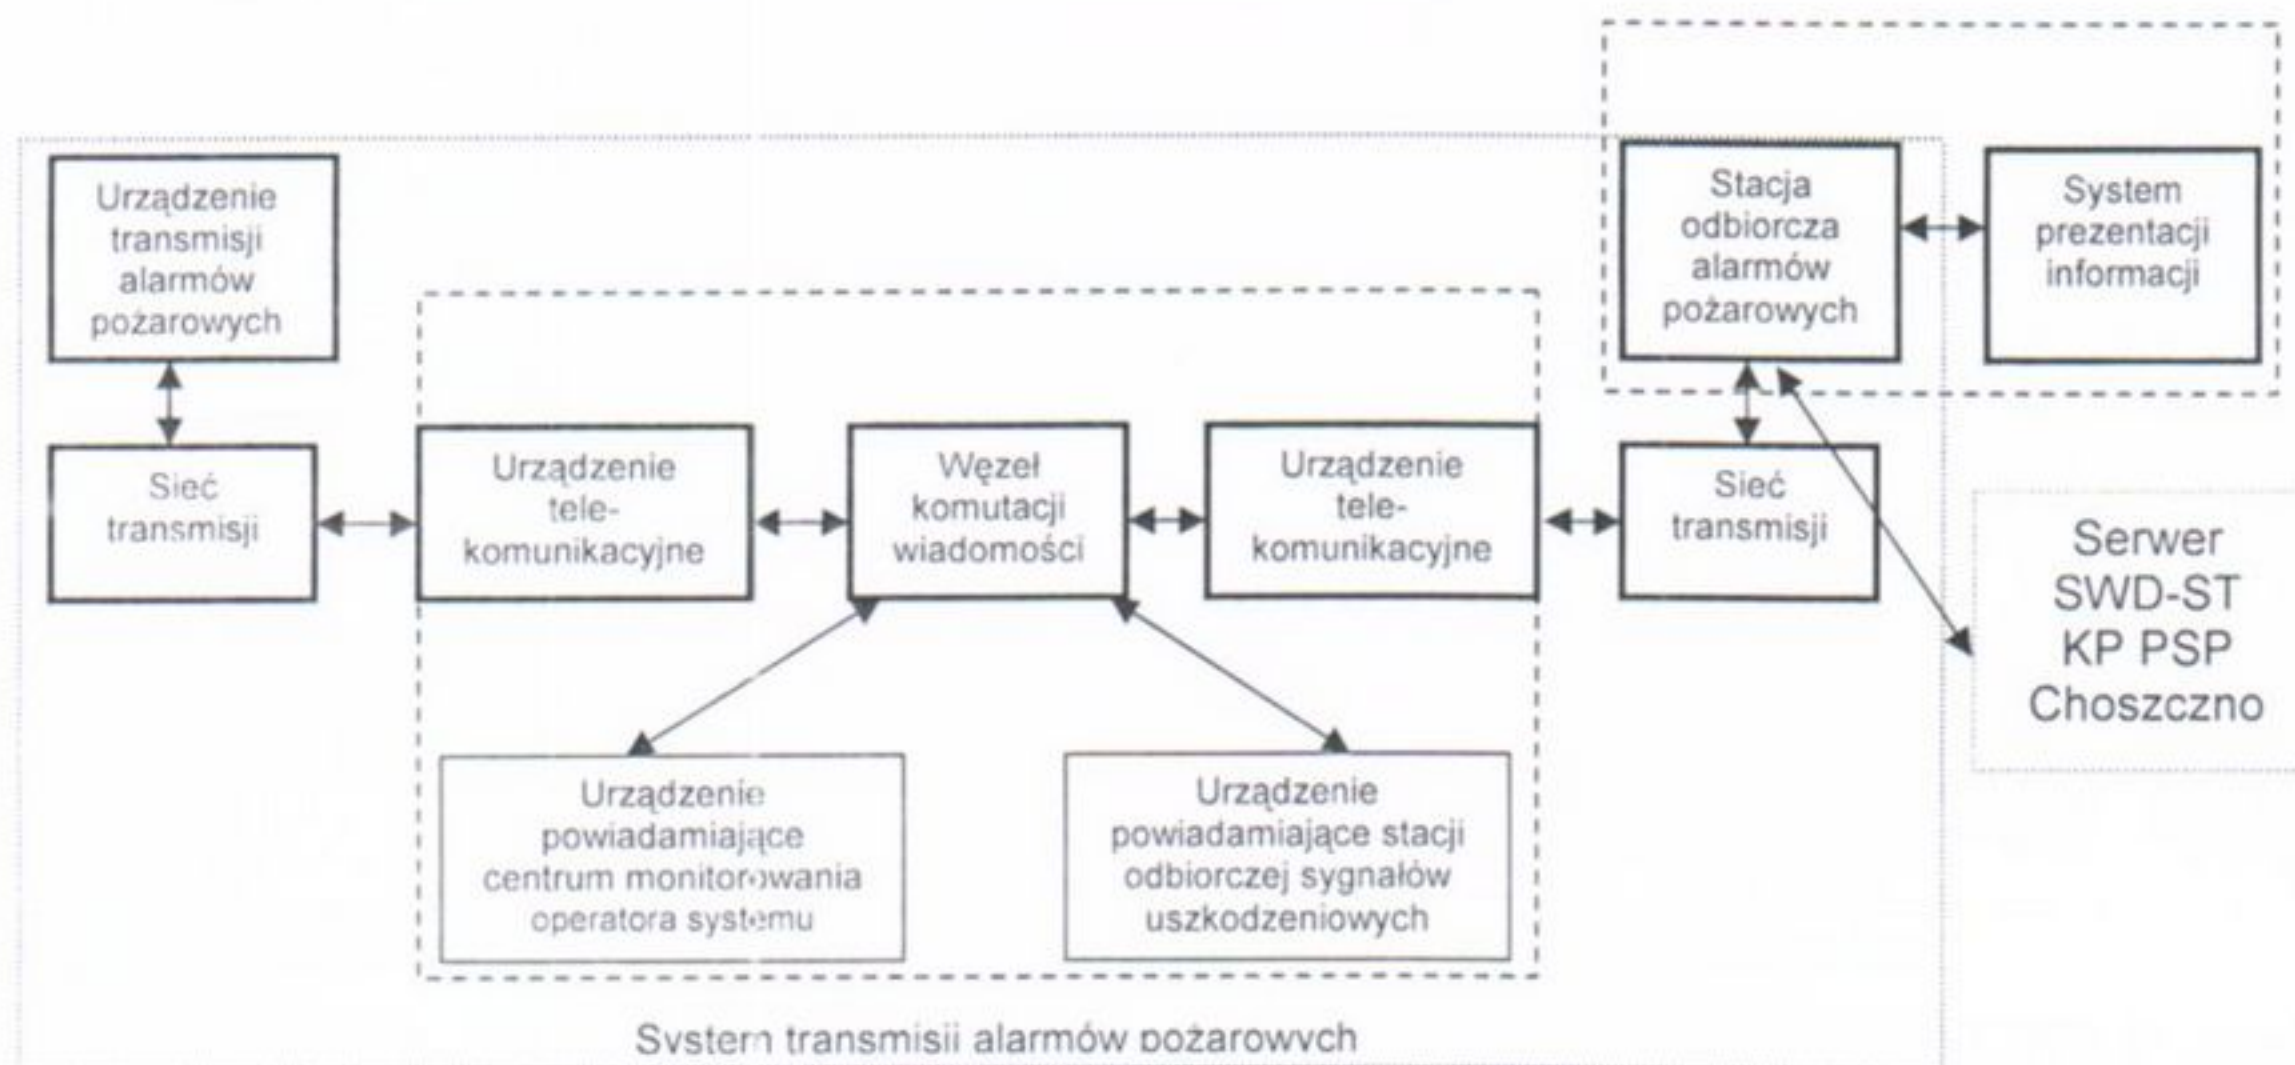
Urządzenie transmisji alarmów pożarowych

Sieć transmisji

Urządzenie telekomunikacyjne

Węzeł komutacji wiadomości

Urządzenie telekomunikacyjne

Sieć transmisji

Stacja odbiorcza alarmów pożarowych

System prezentacji informacji

Serwer SWD-ST KP PSP Choszczno

Urządzenie powiadamiające centrum monitorowania operatora systemu

Urządzenie powiadamiające stacji odbiorczej sygnałów uszkodzeniowych

System transmisji alarmów pożarowych